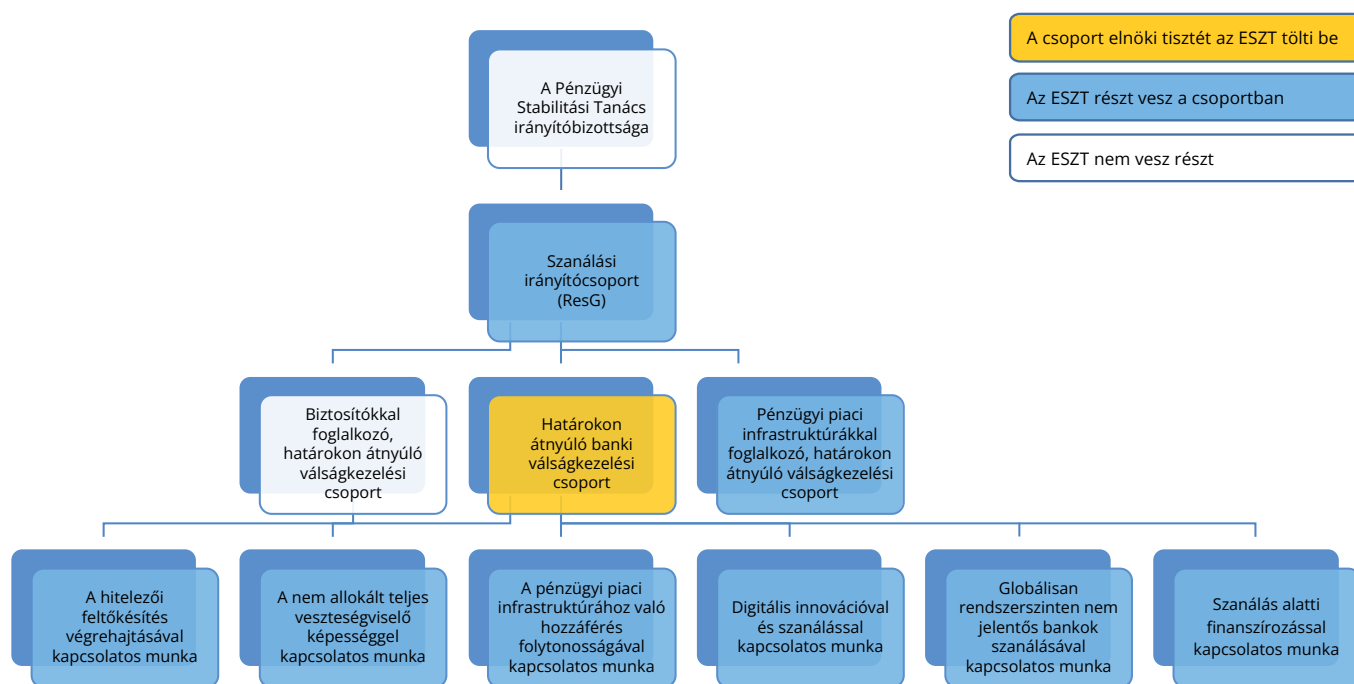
A csoport elnöki tisztét az ESZT tölti be

Az ESZT részt vesz a csoportban

Az ESZT nem vesz részt

A Pénzügyi Stabilitási Tanács irányítóbizottsága

Szanálási irányítócsoport (ResG)

Biztosítókkal foglalkozó, határokon átnyúló válságkezelési csoport

Határokon átnyúló banki válságkezelési csoport

Pénzügyi piaci infrastruktúrákkal foglalkozó, határokon átnyúló válságkezelési csoport

A hitelezői feltőkésítés végrehajtásával kapcsolatos munka

A nem allokált teljes veszteségviselő képességgel kapcsolatos munka

A pénzügyi piaci infrastruktúrához való hozzáférés folytonosságával kapcsolatos munka

Digitális innovációval és szanálással kapcsolatos munka

Globálisan rendszerszinten nem jelentős bankok szanálásával kapcsolatos munka

Szanálás alatti finanszírozással kapcsolatos munka